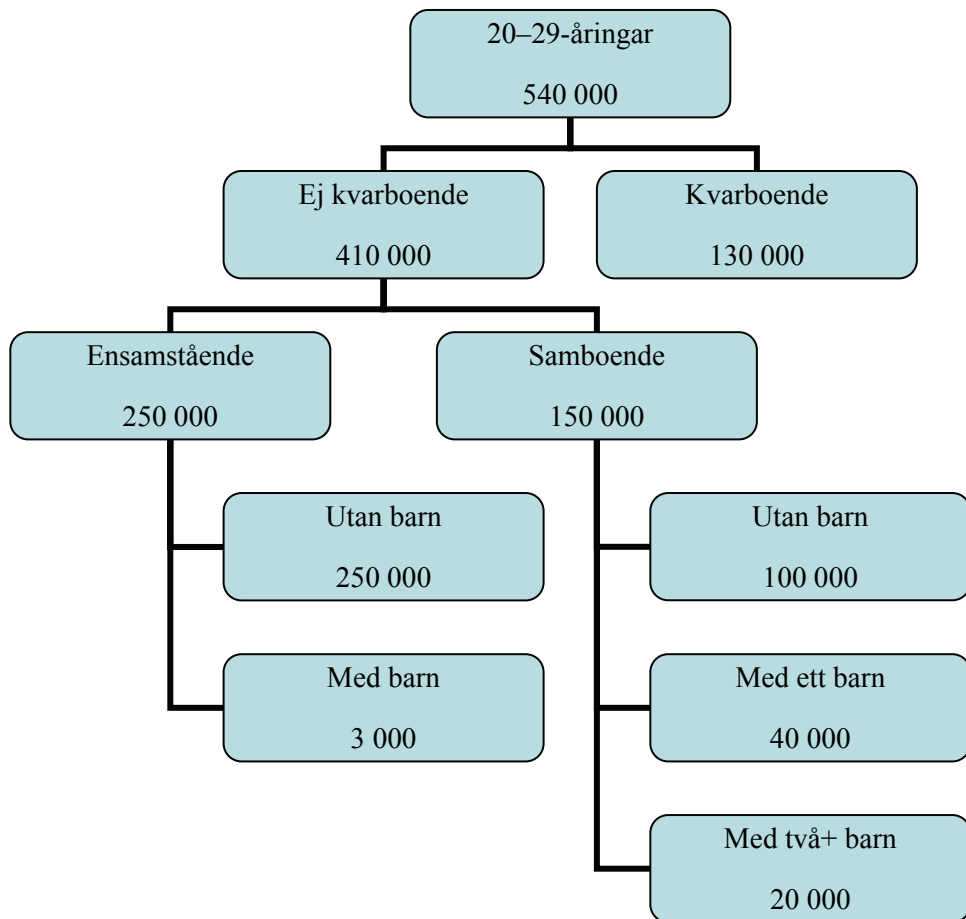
20–29-åringar
540 000

Ej kvarboende
410 000

Kvarboende
130 000

Ensamstående
250 000

Samboende
150 000

Utan barn
250 000

Med barn
3 000

Utan barn
100 000

Med ett barn
40 000

Med två+ barn
20 000